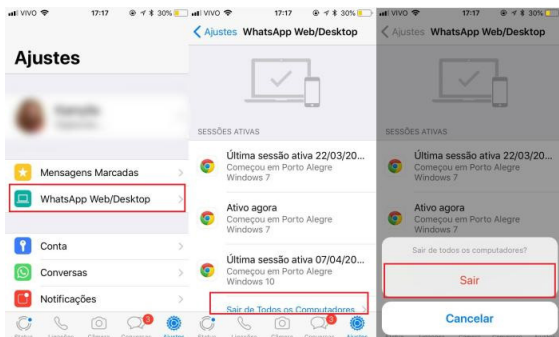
VIVO 17:17 30%

Ajustes

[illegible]

Mensagens Marcadas

WhatsApp Web/Desktop

Conta

Conversas

Notificações

Status Ligações Câmera Conversas 3 Ajustes

VIVO 17:17 30%

Ajustes WhatsApp Web/Desktop

SESSÕES ATIVAS

Última sessão ativa 22/03/20...
Começou em Porto Alegre
Windows 7

Ativo agora
Começou em Porto Alegre
Windows 7

Última sessão ativa 07/04/20...
Começou em Porto Alegre
Windows 10

Sair de Todos os Computadores

Status Ligações Câmera Conversas 3 Ajustes

VIVO 17:17 30%

Ajustes WhatsApp Web/Desktop

SESSÕES ATIVAS

Última sessão ativa 22/03/20...
Começou em Porto Alegre
Windows 7

Ativo agora
Começou em Porto Alegre
Windows 7

Sair de todos os computadores?

Sair

Cancelar